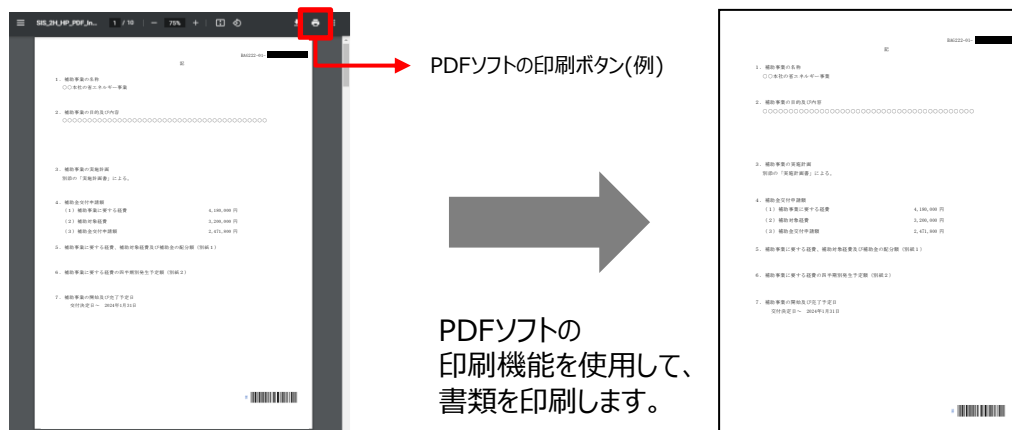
SIS_2H_HP_PDF_In... 1 / 10 | — 75% +

SHG22-01-

記

1．補助事業の名称
○○本社の省エネルギー事業

2．補助事業の目的及び内容
○○○○○○○○○○○○○○○○○○○○○○○○○○○○○○○○○○○○○○○○○○○○

3．補助事業の実施計画
別添の「実施計画書」による。

4．補助金交付申請額
（1）補助事業に要する経費 4,100,000 円
（2）補助対象経費 3,200,000 円
（3）補助金交付申請額 2,471,000 円

5．補助事業に要する経費，補助対象経費及び補助金の配分額（別紙1）

6．補助事業に要する経費の四半期別発生予定額（別紙2）

7．補助事業の開始及び完了予定日
交付決定日～ 2024年1月31日

PDFソフトの印刷ボタン(例)

PDFソフトの
印刷機能を使用して、
書類を印刷します。

SHG22-01-

記

1．補助事業の名称
○○本社の省エネルギー事業

2．補助事業の目的及び内容
○○○○○○○○○○○○○○○○○○○○○○○○○○○○○○○○○○○○○○○○○○○○

3．補助事業の実施計画
別添の「実施計画書」による。

4．補助金交付申請額
（1）補助事業に要する経費 4,100,000 円
（2）補助対象経費 3,200,000 円
（3）補助金交付申請額 2,471,000 円

5．補助事業に要する経費，補助対象経費及び補助金の配分額（別紙1）

6．補助事業に要する経費の四半期別発生予定額（別紙2）

7．補助事業の開始及び完了予定日
交付決定日～ 2024年1月31日